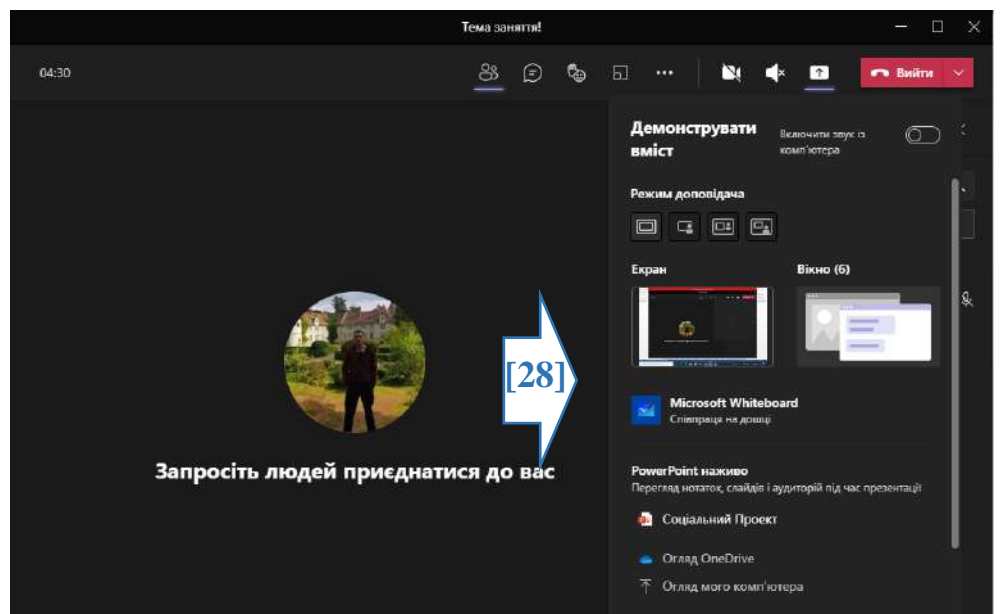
Тема заняття!

04:30

Вийти

Демонструвати вміст

Включити звук із комп'ютера

Режим доповідача

Екран

Вікно (6)

[28]

Microsoft Whiteboard
Співпраця на дошці

Запросіть людей приєднатися до вас

PowerPoint наживо
Перегляд нотаток, слайдів і аудиторії під час презентації

Соціальний Проект

Огляд OneDrive

Огляд мого комп'ютера